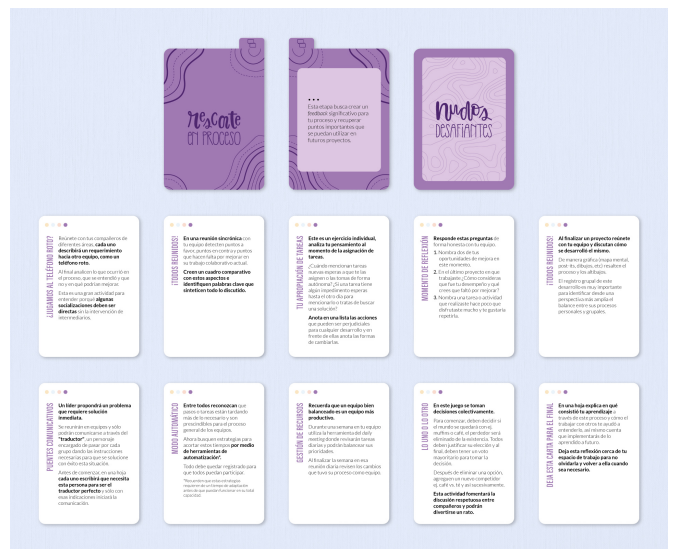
rescate en proceso

Esta etapa busca crear un **feedback** significativo para tu proceso y recuperar puntos importantes que se puedan utilizar en futuros proyectos.

Nudos desafiantes

¡JUGAMOS AL TELÉFONO ROTO?

Reúnete con tus compañeros de diferentes áreas, **cada uno describirá un requerimiento hacia otro equipo, como un teléfono roto.**

Al final analicen lo que ocurrió en el proceso, que se entendió y que no y en qué podrían mejorar.

Esta es una gran actividad para entender porqué **algunas socializaciones deben ser directas** sin la intervención de intermediarios.

¡TODOS REUNIDOS!

**En una reunión sincrónica** con tu equipo detecten puntos a favor, puntos en contra y puntos que hacen falta por mejorar en su trabajo colaborativo actual.

**Creen un cuadro comparativo con estos aspectos e identifiquen palabras clave que sinteticen todo lo discutido.**

TU APROPIACIÓN DE TAREAS

**Este es un ejercicio individual, analiza tu pensamiento al momento de la asignación de tareas.**

¿Cuándo mencionar tareas diarias esperas a que te las asignen o las tomas de forma autónoma? ¿Si una tarea tiene algún impedimento esperas hasta el otro día para mencionarlo o tratas de buscar una solución?

**Anota en una lista las acciones** que pueden ser perjudiciales para cualquier desarrollo y en frente de ellas anota las formas de cambiarlas.

MOMENTO DE REFLEXIÓN

**Responde estas preguntas** de forma honesta con tu equipo:

1. Nombra dos de tus oportunidades de mejora en este momento.
2. En el último proyecto en que trabajaste ¿Cómo consideras que fue tu desempeño y qué crees que faltó por mejorar?
3. Nombra una tarea o actividad que realizaste hace poco que disfrutaste mucho y te gustaría repetirla.

¡TODOS REUNIDOS!

**Al finalizar un proyecto reúnete con tu equipo y discutan cómo se desarrolló el mismo.**

De manera gráfica (mapa mental, post-its, dibujos, etc) resuelven el proceso y los aprendizajes.

El registro grupal de este desarrollo es muy importante para identificar desde una perspectiva más amplia el balance entre sus procesos personales y grupales.

PUENTES COMUNICATIVOS

**Un líder propondrá un problema que requiere solución inmediata.**

Se reunirán en equipos y sólo podrán comunicarse a través del **"traductor"**, un personaje encargado de pasar por cada grupo dando las instrucciones necesarias para que se solucione con éxito esta situación.

Antes de comenzar, en una hoja **cada uno escribirá que necesita esta persona para ser el traductor perfecto** y sólo con estas indicaciones iniciará la comunicación.

MODO AUTOMÁTICO

**Entre todos reconozcan** que pasos o tareas están tardando más de lo necesario y son prescindibles para el proceso general de los equipos.

Ahora busquen estrategias para acortar estos tiempos **por medio de herramientas de automatización*.**

Todo debe quedar registrado para que todos puedan participar.

*Recuerden que no buscamos reemplazar al factor humano sino optimizar tareas y procesos para que puedan funcionar en su total capacidad.

GESTIÓN DE RECURSOS

**Recuerda que un equipo bien balanceado es un equipo más productivo.**

Durante una semana en tu equipo utiliza la herramienta del daily meeting donde revisarán tareas diarias y podrán balancear sus prioridades.

Al finalizar la semana en esa reunión diaria encuentren cambios que haya tu proceso como equipo.

LO UNO O LO OTRO

**En este juego se toman decisiones colectivamente.**

Para comenzar, deben decidir si el mundo se quedaría con ej. muffins o café, el perdedor será eliminado de la existencia. Todos deben justificar su elección y al final, deben tener un voto mayoritario para tomar la decisión.

Después de eliminar una opción, agreguen un nuevo competidor ej. café vs. té y así sucesivamente.

**Esta actividad fomentará la discusión respetuosa entre compañeros y podrán divertirse un rato.**

DEJA ESTA CARTA PARA EL FINAL

**En una hoja explica en qué consistió tu aprendizaje** a través de este proceso y cómo el trabajar con otros te ayudó a entenderlo, así mismo cuenta qué implementarías de lo aprendido a futuro.

**Deja esta reflexión cerca de tu espacio de trabajo para no olvidarla y volver a ella cuando sea necesario.**